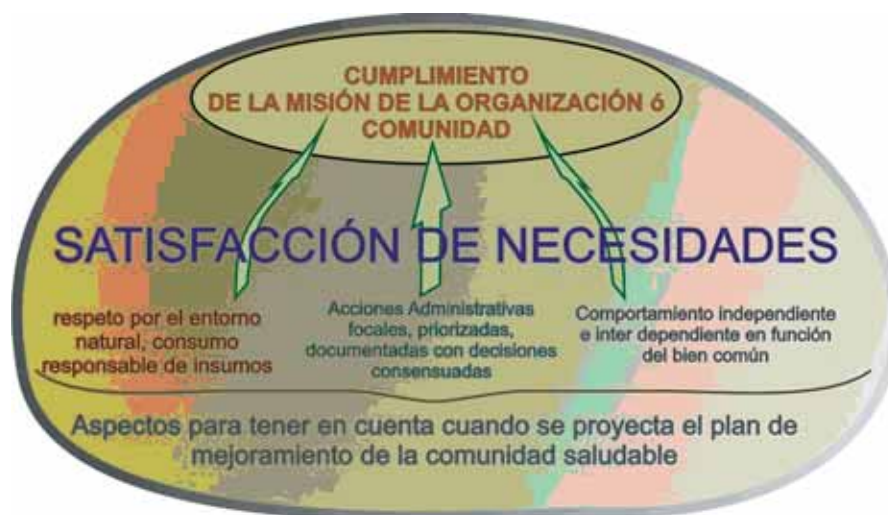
CUMPLIMIENTO
DE LA MISIÓN DE LA ORGANIZACIÓN ó
COMUNIDAD

SATISFACCIÓN DE NECESIDADES

respeto por el entorno natural, consumo responsable de insumos

Acciones Administrativas focales, priorizadas, documentadas con decisiones consensuadas

Comportamiento independiente e inter dependiente en función del bien común

Aspectos para tener en cuenta cuando se proyecta el plan de mejoramiento de la comunidad saludable